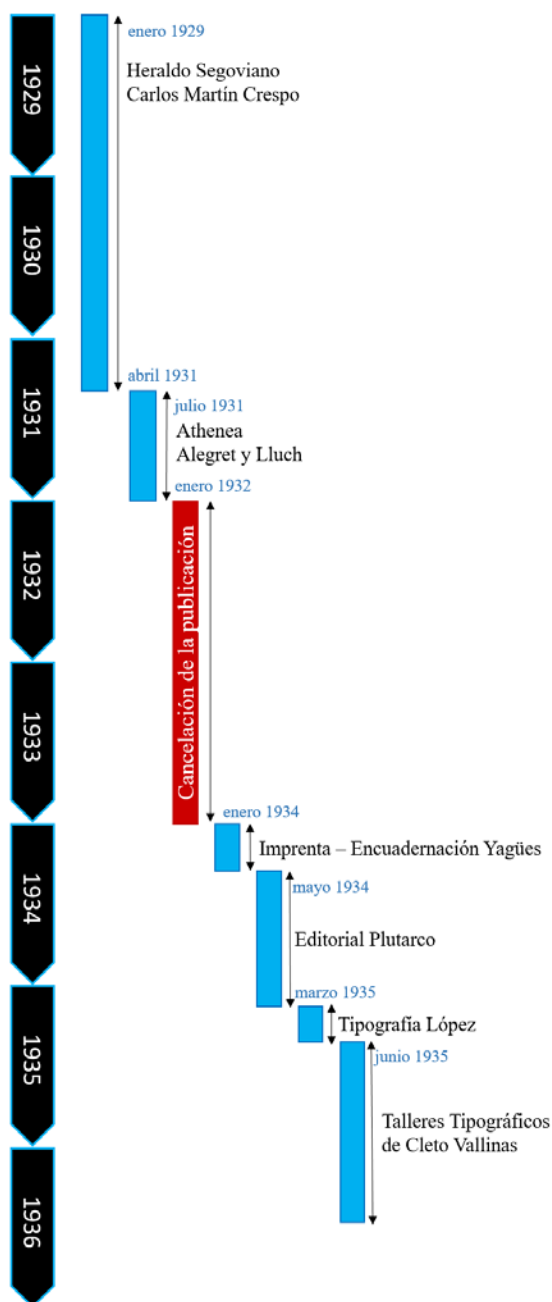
1929
1930
1931
1932
1933
1934
1935
1936

enero 1929
Heraldo Segoviano
Carlos Martín Crespo
abril 1931

julio 1931
Athenea
Alegret y Lluch
enero 1932

Cancelación de la publicación

enero 1934
Imprenta – Encuadernación Yagües

mayo 1934
Editorial Plutarco
marzo 1935

Tipografía López

junio 1935
Talleres Tipográficos de Cleto Vallinas